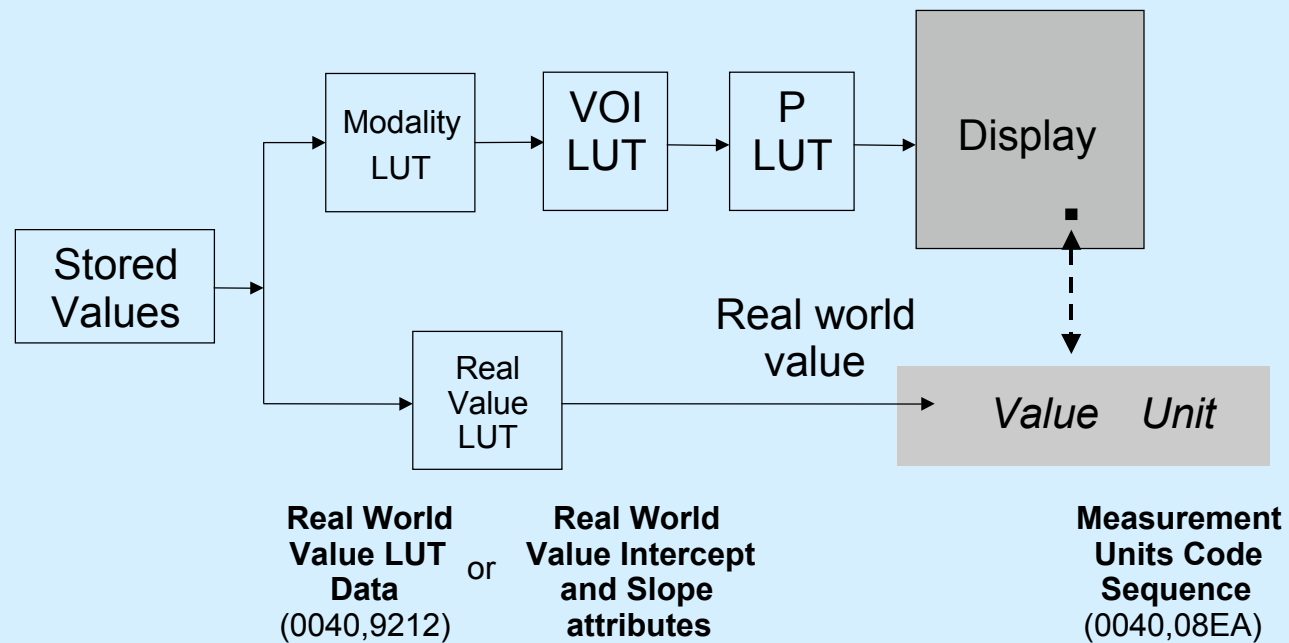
Modality LUT

VOI LUT

P LUT

Display

Stored Values

Real world value

Real Value LUT

Value Unit

Real World Value LUT Data (0040,9212)

or

Real World Value Intercept and Slope attributes

Measurement Units Code Sequence (0040,08EA)